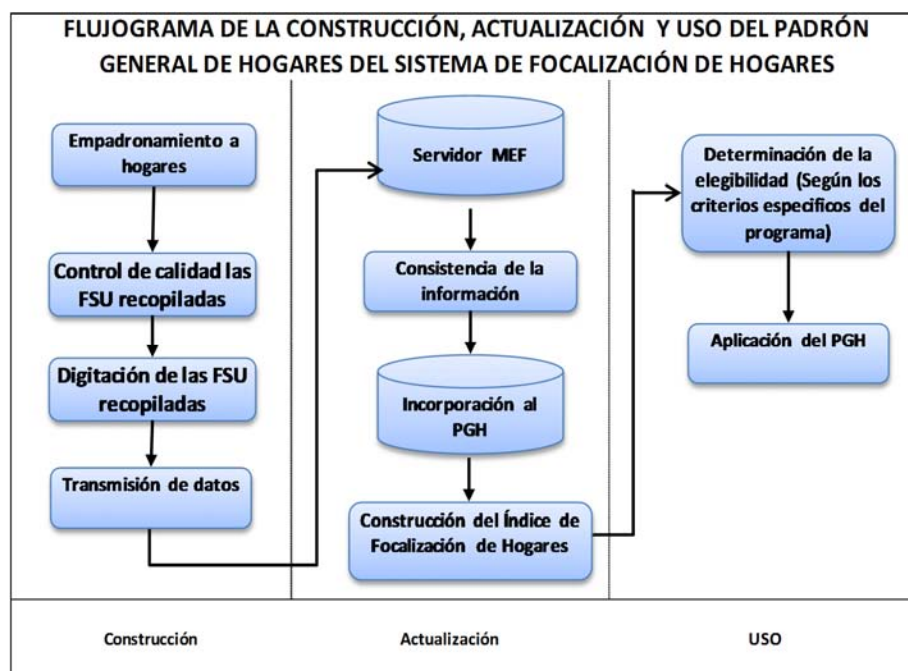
FLUJOGRAMA DE LA CONSTRUCCIÓN, ACTUALIZACIÓN Y USO DEL PADRÓN GENERAL DE HOGARES DEL SISTEMA DE FOCALIZACIÓN DE HOGARES

Empadronamiento a hogares

Control de calidad las FSU recopiladas

Digitación de las FSU recopiladas

Transmisión de datos

Servidor MEF

Consistencia de la información

Incorporación al PGH

Construcción del Índice de Focalización de Hogares

Determinación de la elegibilidad (Según los criterios especificos del programa)

Aplicación del PGH

Construcción

Actualización

USO